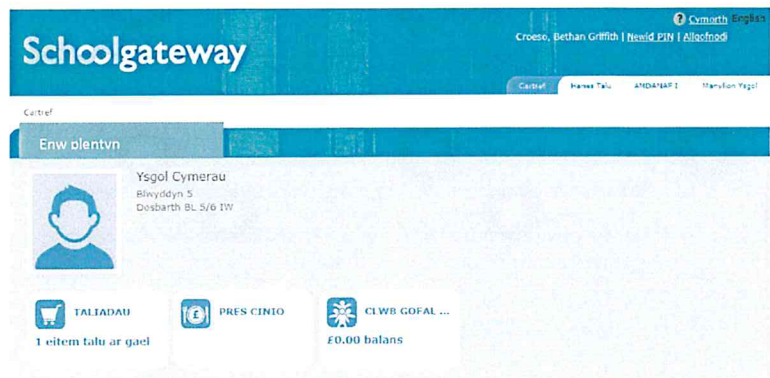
Schoolgateway

Cymorth English

Croeso, Bethan Griffith | Newid PIN | Allgofnodi

Cartref | Hanes Talu | AMDANAF I | Manylion Ysgol

Cartref

Enw plentyn

Ysgol Cymerau
Blwyddyn 5
Dosbarth BL 5/6 IW

TALIADAU
1 eitem talu ar gael

PRES CINIO

CLWB GOFAL ...
£0.00 balans